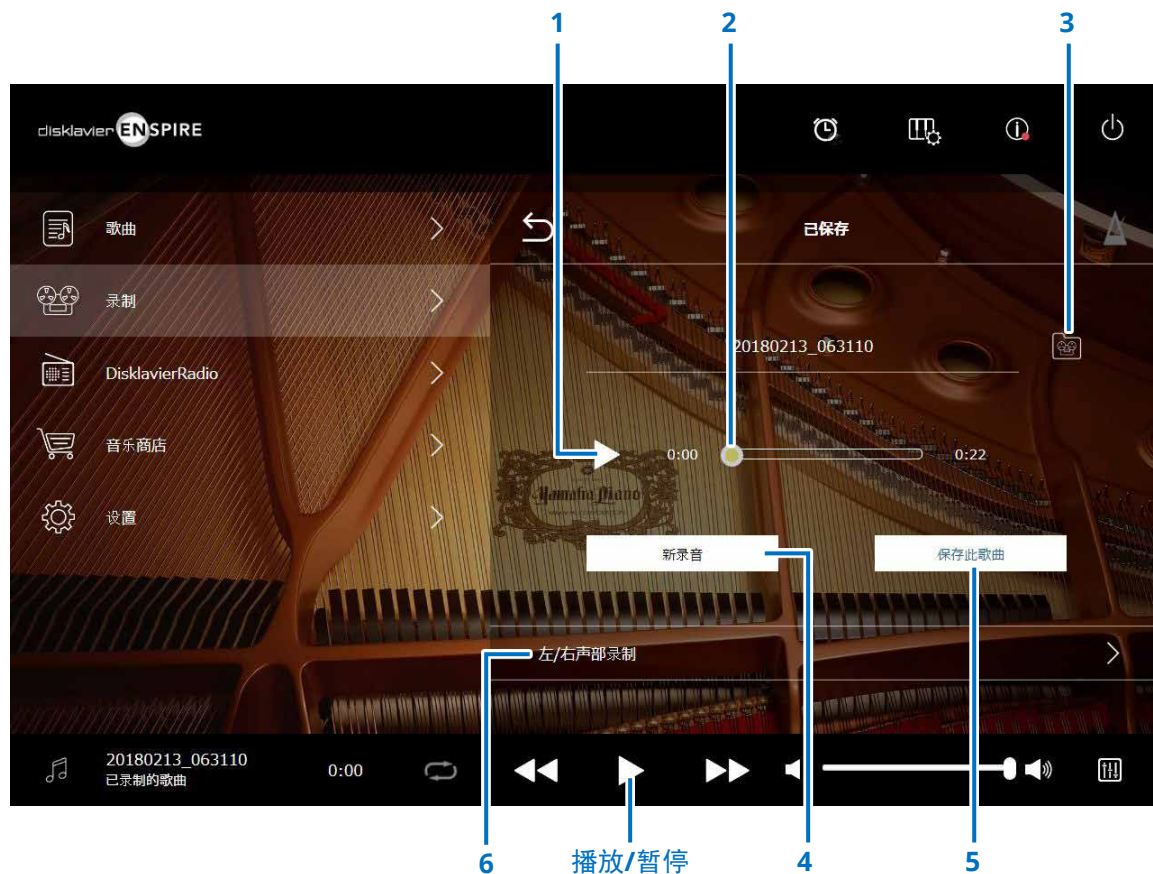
1
2
3

disklavier ENSPIRE

歌曲
录制
DisklavierRadio
音乐商店
设置

已保存

20180213_063110

0:00
0:22

Yamaha Piano

新录音
保存此歌曲

左/右声部录制

20180213_063110
已录制的歌曲
0:00

6
播放/暂停
4
5